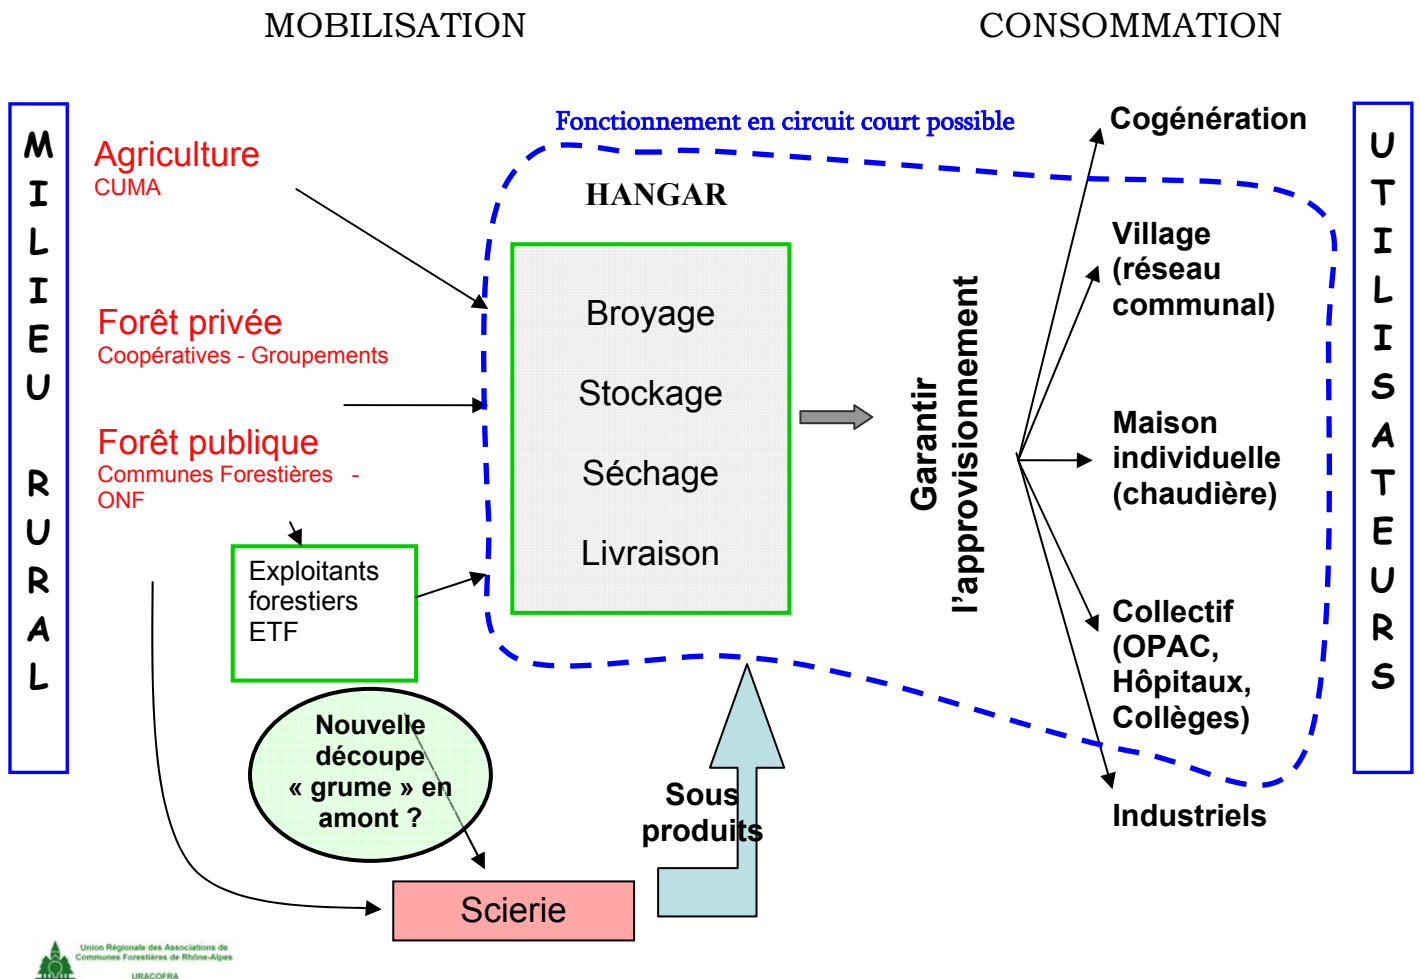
MOBILISATION

CONSOMMATION

MILIEU RURAL

Fonctionnement en circuit court possible

Agriculture
CUMA

HANGAR

Broyage

Stockage

Séchage

Livraison

Forêt privée
Coopératives - Groupements

Forêt publique
Communes Forestières - ONF

Exploitants forestiers ETF

Nouvelle découpe « grume » en amont ?

Scierie

Sous produits

Garantir l'approvisionnement

Cogénération

Village (réseau communal)

Maison individuelle (chaudière)

Collectif (OPAC, Hôpitaux, Collèges)

Industriels

UTILISATEURS

Union Régionale des Associations de Communes Forestières de Rhône-Alpes
URACOFRA